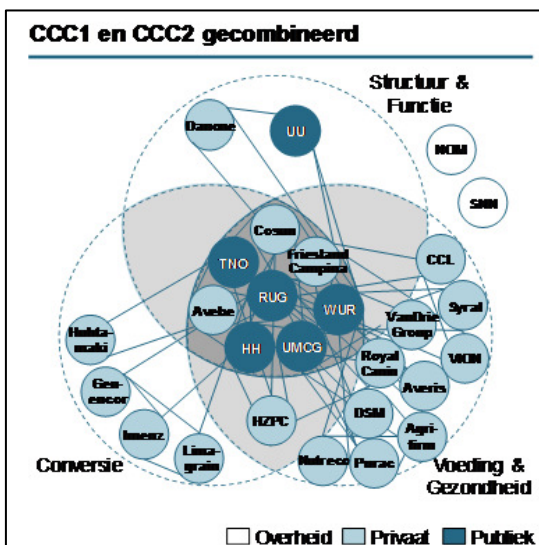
CCC1 en CCC2 gecombineerd

Structuur & Functie

Danone

UU

NOM

SNN

Cosun

Friesland Campina

CCL

TNO

RUG

WUR

Syral

Avebe

VanDrie Group

Holdamaki

HH

UMCG

Royal Canin

VION

Genencor

Averis

Imenz

HZPC

DSM

Agrifirm

Limagrain

Nutreco

Purac

Conversie

Voeding & Gezondheid

Overheid Privaat Publiek